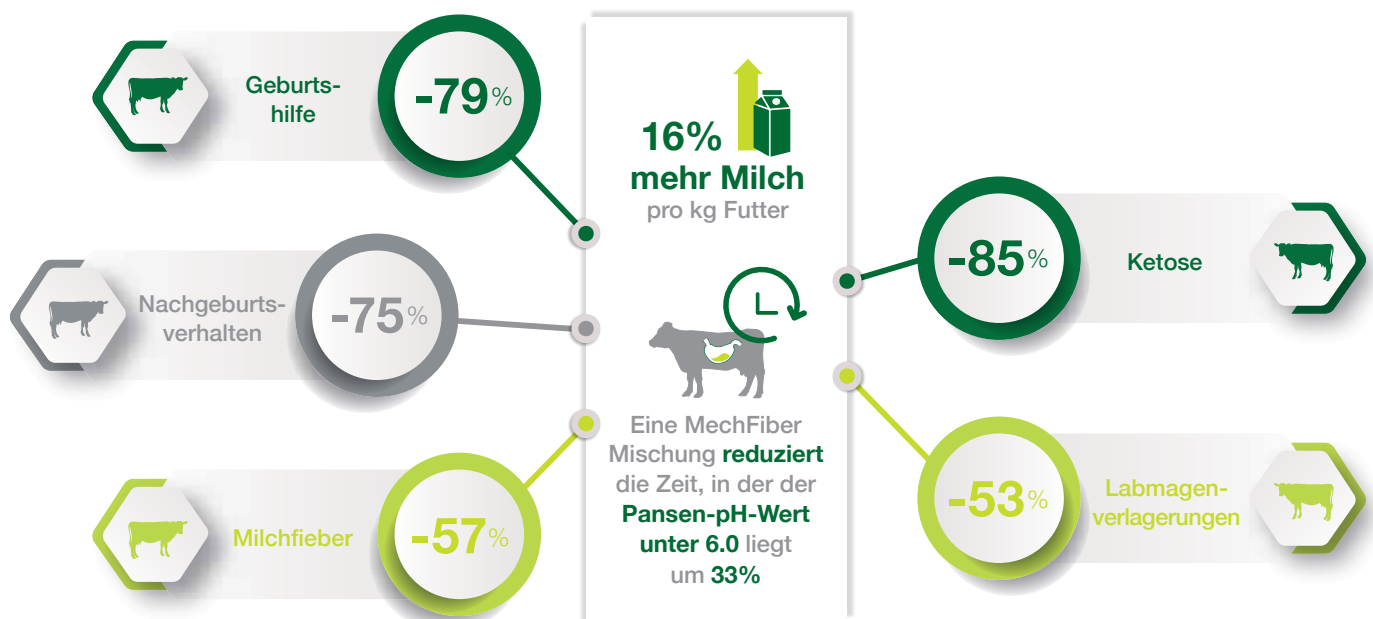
Geburtshilfe -79%

16% mehr Milch pro kg Futter

-85% Ketose

Nachgeburtsverhalten -75%

Eine MechFiber Mischung reduziert die Zeit, in der der Pansen-pH-Wert unter 6.0 liegt um 33%

Milchfieber -57%

-53% Labmagenverlagerungen